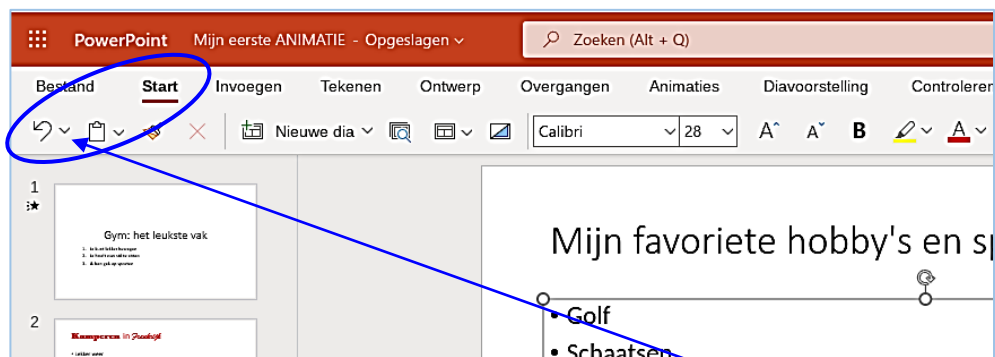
PowerPoint Mijn eerste ANIMATIE - Opgeslagen

Zoeken (Alt + Q)

Bestand Start Invoegen Tekenen Ontwerp Overgangen Animaties Diavoorstelling Controleren

Nieuwe dia Calibri 28 A A B A

1

Gym: het leukste vak

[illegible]

2

Kamperen in Frankrijk

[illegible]

Mijn favoriete hobby's en sp

• Golf

• Schaatsen